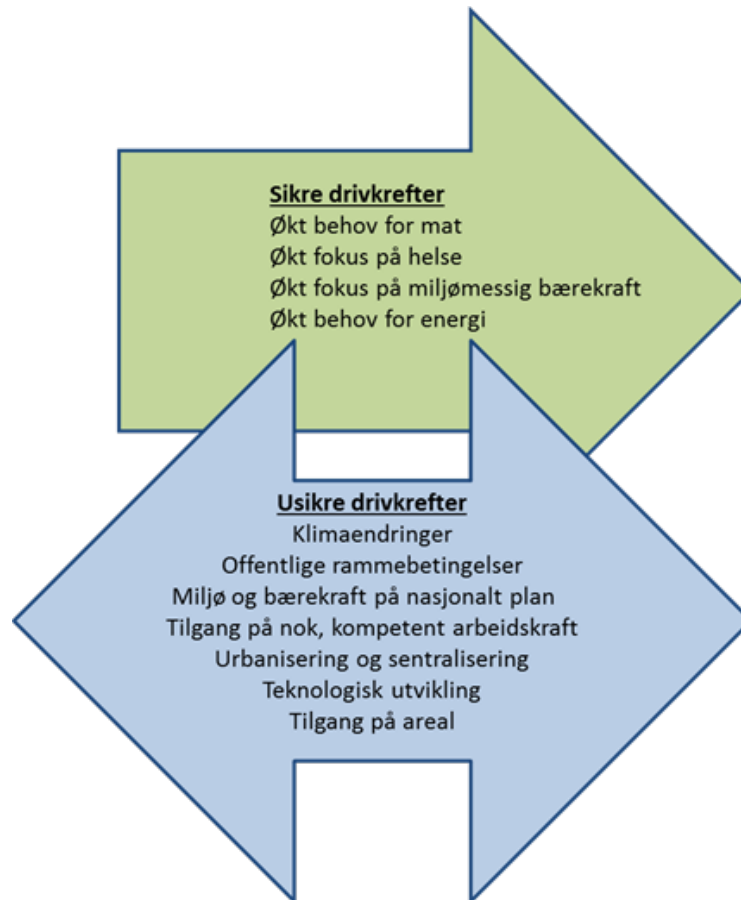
Sikre drivkrefter
Økt behov for mat
Økt fokus på helse
Økt fokus på miljømessig bærekraft
Økt behov for energi

Usikre drivkrefter
Klimaendringer
Offentlige rammebetingelser
Miljø og bærekraft på nasjonalt plan
Tilgang på nok, kompetent arbeidskraft
Urbanisering og sentralisering
Teknologisk utvikling
Tilgang på areal